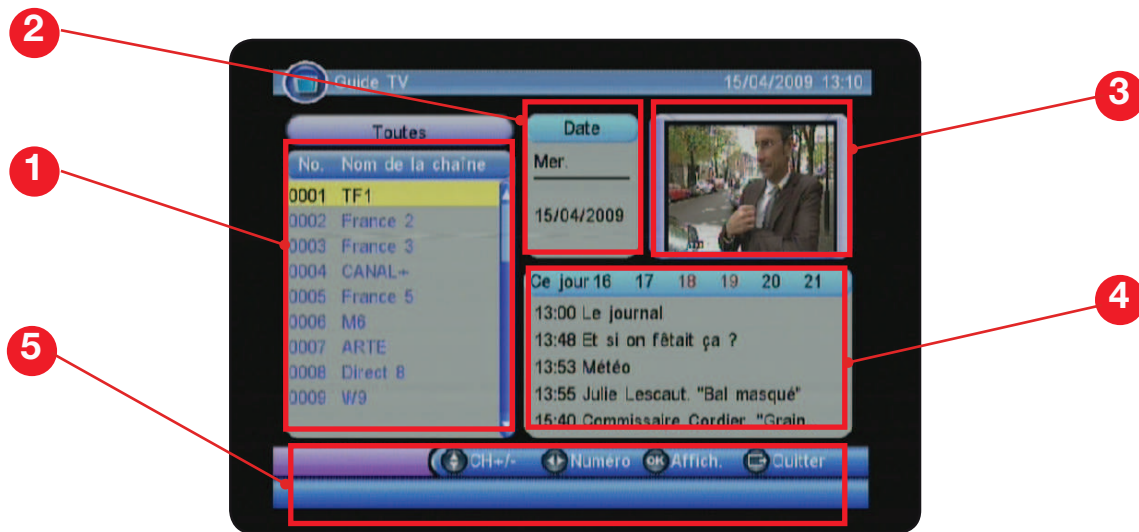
2

3

1

4

5

Guide TV 15/04/2009 13:10

Toutes

No. Nom de la chaîne

0001 TF1
0002 France 2
0003 France 3
0004 CANAL+
0005 France 5
0006 M6
0007 ARTE
0008 Direct 8
0009 W9

Date

Mer.

15/04/2009

Ce jour 16 17 18 19 20 21

13:00 Le journal
13:48 Et si on fêtait ça ?
13:53 Météo
13:55 Julie Lescaut. "Bal masqué"
15:40 Commissaire Cordier. "Grain

CH+/- Numéro OK Affich. Quitter